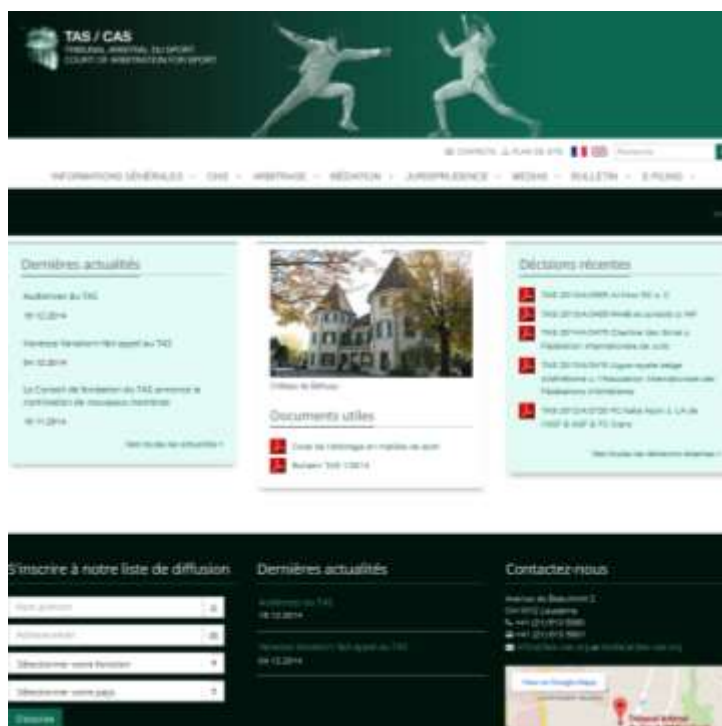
TAS / CAS
TRIBUNAL ARBITRAL DU SPORT
COURT OF ARBITRATION FOR SPORT

CONTACTS PLAN DU SITE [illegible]

INFORMATIONS GÉNÉRALES · CAS · ARBITRAGE · MÉDIATION · JURISPRUDENCE · MÉDIAS · BULLETIN · E-FILING

Dernières actualités

Audiences du TAS
18.12.2014

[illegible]
04.12.2014

Le Conseil de fondation du TAS annonce la nomination de nouveaux membres
18.11.2014

Voir toutes les actualités

Château de Béthusy

Documents utiles

Code de l'arbitrage en matière de sport
Bulletin TAS 1/2014

Décisions récentes

TAS 2014/A/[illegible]
TAS 2014/A/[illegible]
TAS 2014/A/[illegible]
TAS 2014/A/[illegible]
TAS 2013/A/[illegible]

Voir toutes les décisions récentes

S'inscrire à notre liste de diffusion

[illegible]
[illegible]
Sélectionner votre fonction
Sélectionner votre pays
S'inscrire

Dernières actualités

Audiences du TAS
18.12.2014

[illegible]
04.12.2014

Contactez-nous

Avenue de Beaumont 2
CH-1012 Lausanne
+41 (21) 613 5000
+41 (21) 613 5001
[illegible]

View on Google Maps
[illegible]